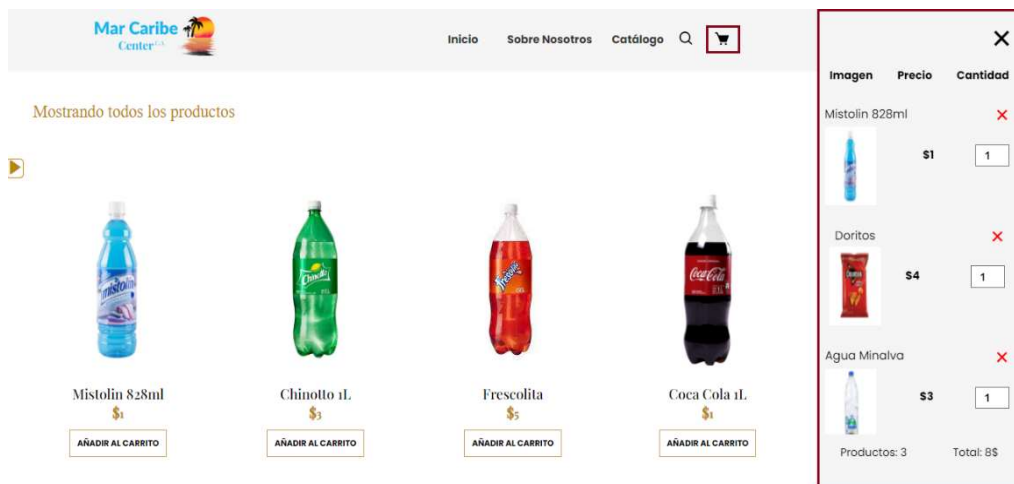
Mar Caribe Center C.A.

Inicio Sobre Nosotros Catálogo

Mostrando todos los productos

Mistolin 828ml
$1
AÑADIR AL CARRITO

Chinotto 1L
$3
AÑADIR AL CARRITO

Frescolita
$5
AÑADIR AL CARRITO

Coca Cola 1L
$1
AÑADIR AL CARRITO

×

| Imagen | Precio | Cantidad |
|---|---|---|
| Mistolin 828ml | $1 | 1 |
| Doritos | $4 | 1 |
| Agua Minalva | $3 | 1 |

Productos: 3 Total: 8$